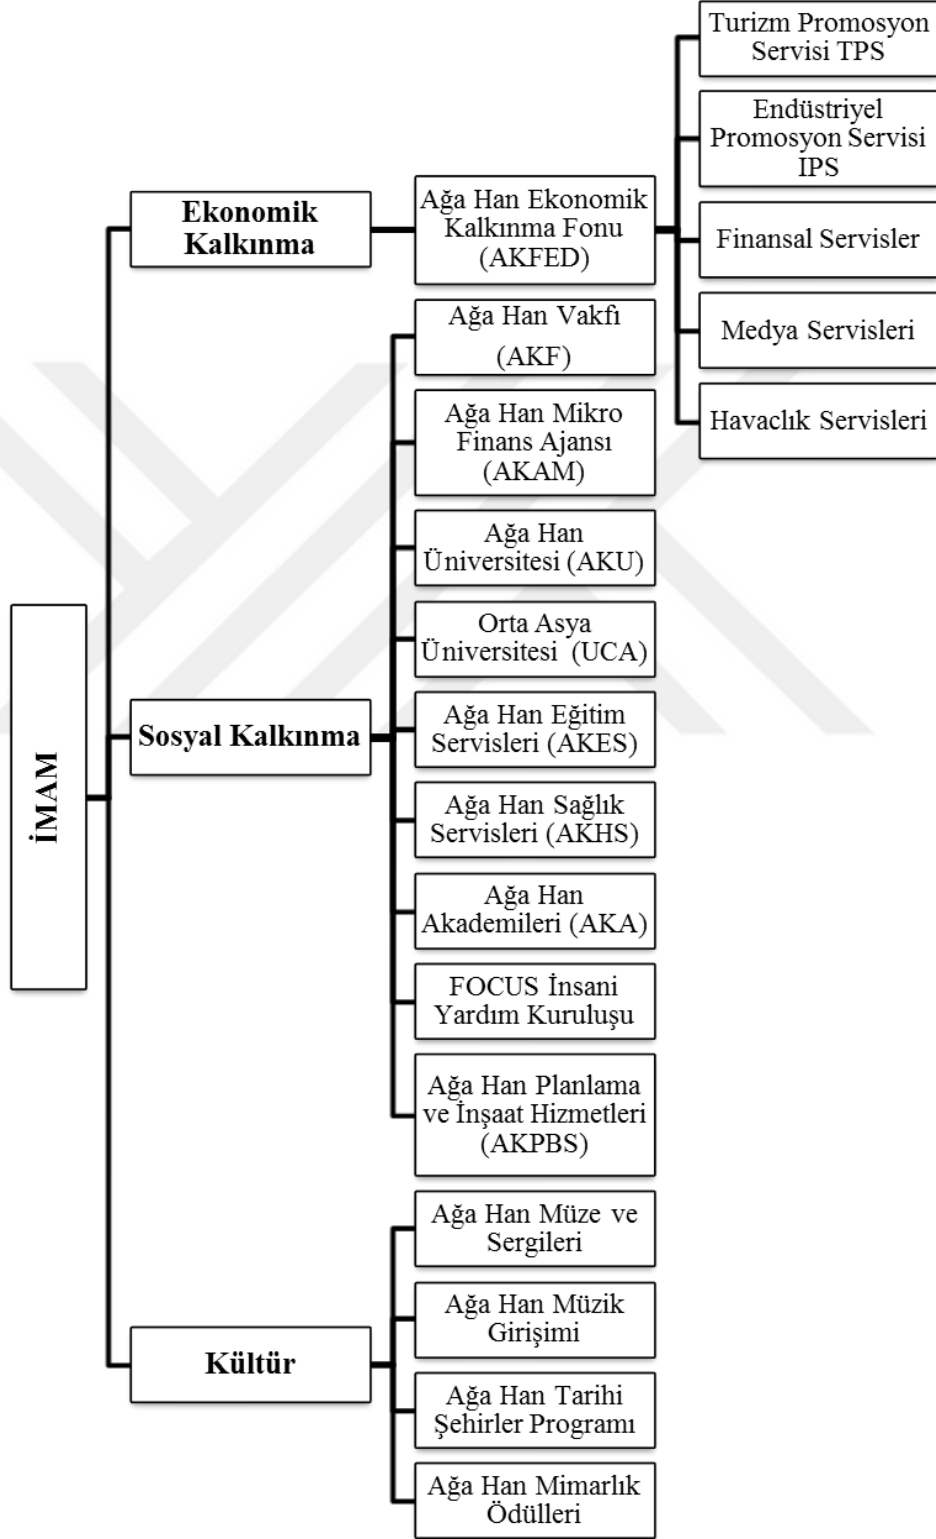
İMAM

Ekonomik Kalkınma

Ağa Han Ekonomik Kalkınma Fonu (AKFED)

Turizm Promosyon Servisi TPS

Endüstriyel Promosyon Servisi IPS

Finansal Servisler

Medya Servisleri

Havacılık Servisleri

Sosyal Kalkınma

Ağa Han Vakfı (AKF)

Ağa Han Mikro Finans Ajansı (AKAM)

Ağa Han Üniversitesi (AKU)

Orta Asya Üniversitesi (UCA)

Ağa Han Eğitim Servisleri (AKES)

Ağa Han Sağlık Servisleri (AKHS)

Ağa Han Akademileri (AKA)

FOCUS İnsani Yardım Kuruluşu

Ağa Han Planlama ve İnşaat Hizmetleri (AKPBS)

Kültür

Ağa Han Müze ve Sergileri

Ağa Han Müzik Girişimi

Ağa Han Tarihi Şehirler Programı

Ağa Han Mimarlık Ödülleri